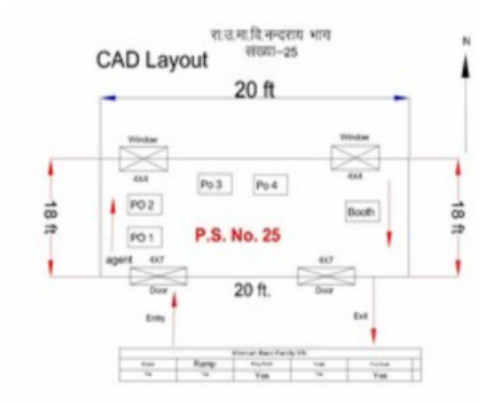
रा.उ.मा.वि.नन्दराय भाग
संख्या-25

CAD Layout

N

20 ft

Window
4X4

Window
4X4

Po 3

Po 4

PO 2

Booth

PO 1

P.S. No. 25

18 ft

18 ft

agent

4X7
Door

4X7
Door

20 ft.

Entry

Exit

| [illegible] | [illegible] | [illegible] | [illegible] | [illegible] |
|---|---|---|---|---|
| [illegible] | Ramp | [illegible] | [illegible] | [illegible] |
| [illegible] | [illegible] | Yes | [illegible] | Yes |